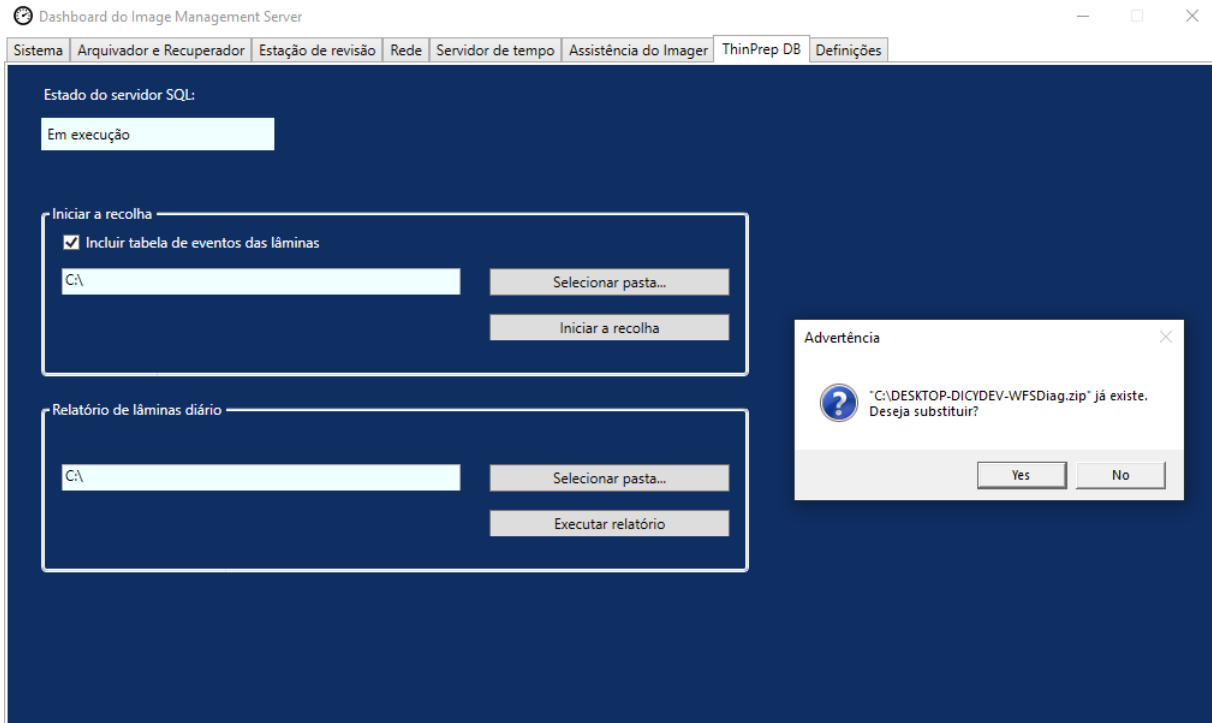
Dashboard do Image Management Server

Sistema | Arquivador e Recuperador | Estação de revisão | Rede | Servidor de tempo | Assistência do Imager | ThinPrep DB | Definições

Estado do servidor SQL:

Em execução

Iniciar a recolha

Incluir tabela de eventos das lâminas

C:\

Selecionar pasta...

Iniciar a recolha

Relatório de lâminas diário

C:\

Selecionar pasta...

Executar relatório

Advertência

"C:\DESKTOP-DICYDEV-WFSDiag.zip" já existe. Deseja substituir?

Yes

No